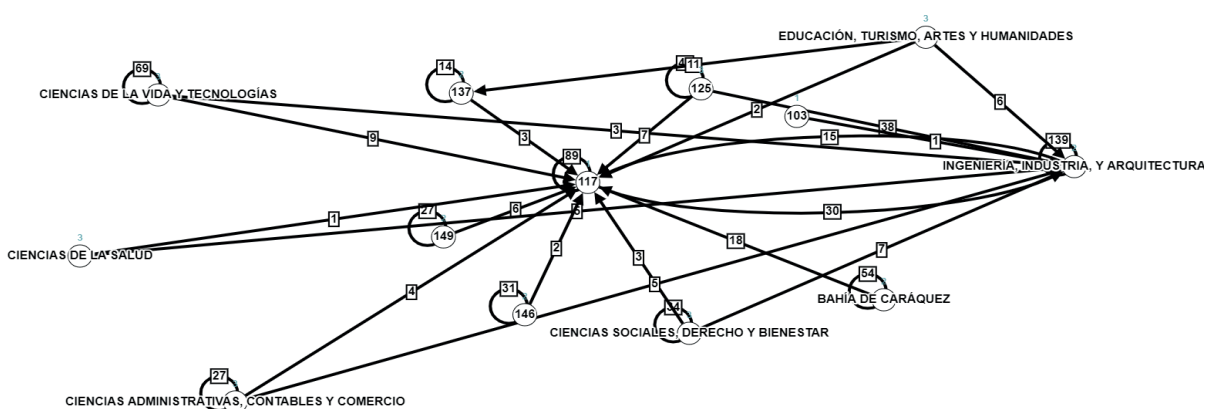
EDUCACIÓN, TURISMO, ARTES Y HUMANIDADES
3
69
CIENCIAS DE LA VIDA Y TECNOLOGÍAS
14
137
4
11
125
6
2
103
3
38
9
3
7
15
1
139
89
117
INGENIERÍA, INDUSTRIA, Y ARQUITECTURA
1
27
6
149
5
30
3
CIENCIAS DE LA SALUD
2
18
7
54
BAHÍA DE CARÁQUEZ
31
3
5
146
34
4
CIENCIAS SOCIALES, DERECHO Y BIENESTAR
27
CIENCIAS ADMINISTRATIVAS, CONTABLES Y COMERCIO